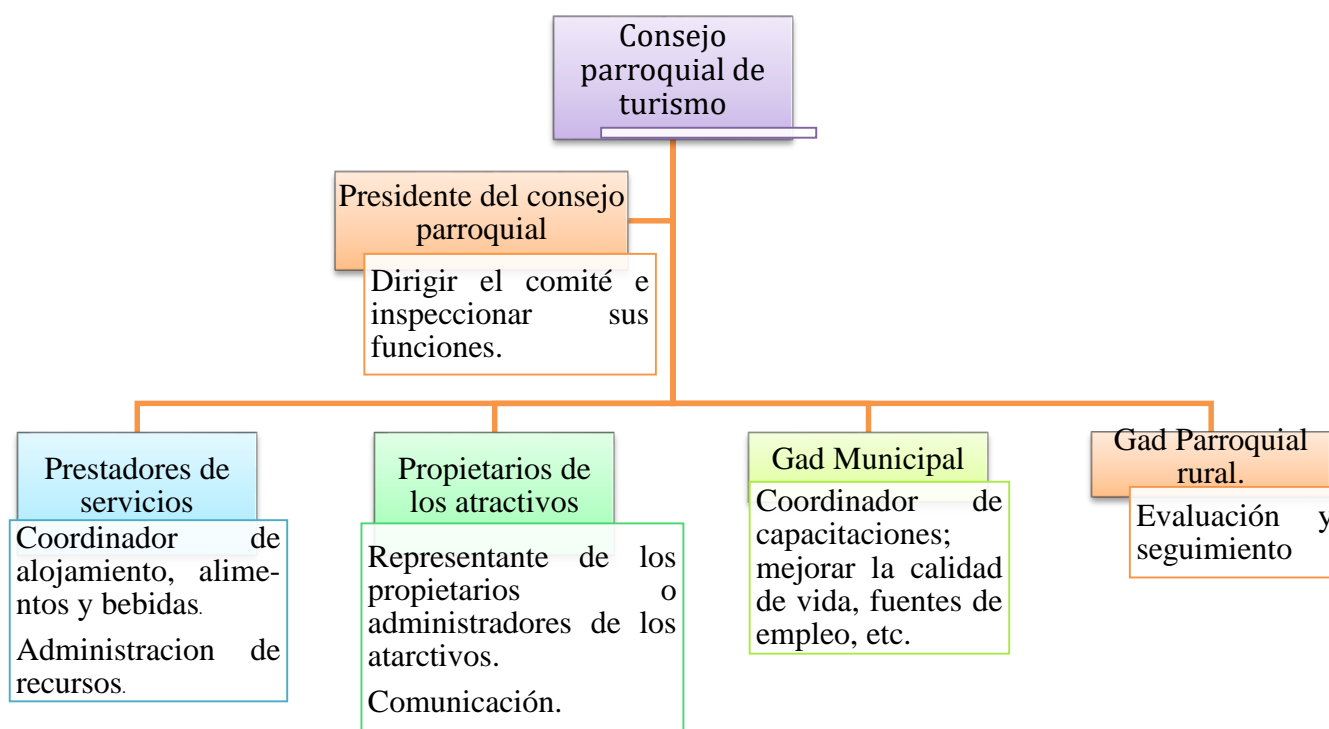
Consejo parroquial de turismo

Presidente del consejo parroquial

Dirigir el comité e inspeccionar sus funciones.

Prestadores de servicios

Coordinador de alojamiento, alimentos y bebidas.

Administracion de recursos.

Propietarios de los atractivos

Representante de los propietarios o administradores de los atarctivos.

Comunicación.

Gad Municipal

Coordinador de capacitaciones; mejorar la calidad de vida, fuentes de empleo, etc.

Gad Parroquial rural.

Evaluación y seguimiento